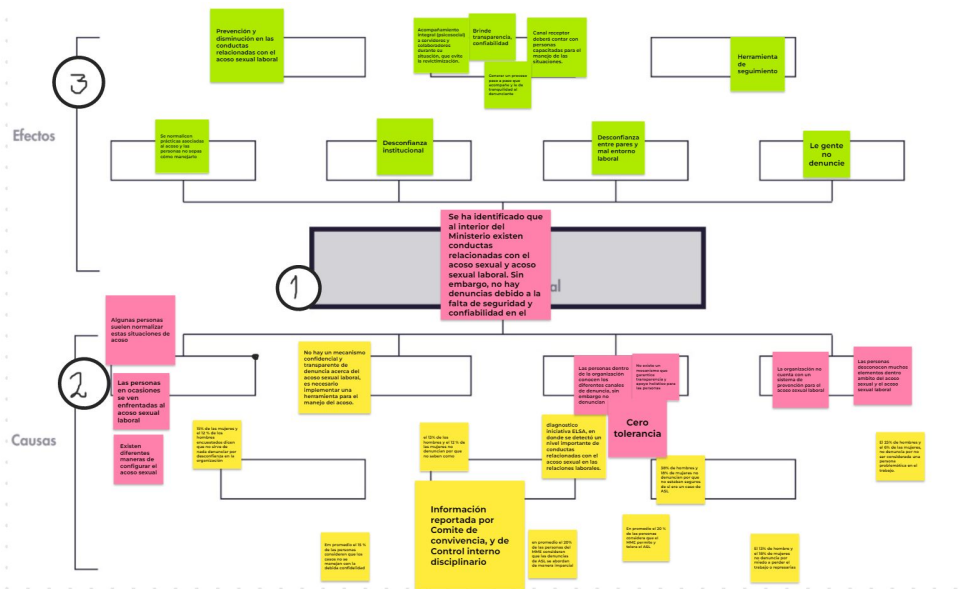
3

Efectos

Prevención y disminución en las conductas relacionadas con el acoso sexual laboral

Acompañamiento integral (psicosocial a servidores y colaboradores durante su situación, que evite la revictimización.

Brinde transparencia, confiabilidad

Canal receptor deberá contar con personas capacitadas para el manejo de las situaciones.

Generar un proceso paso a paso que anonymice y le de tranquilidad al denunciante

Herramienta de seguimiento

Se normalicen prácticas asociadas al acoso y las personas no sepan cómo manejarlo

Desconfianza institucional

Desconfianza entre pares y mal entorno laboral

Le gente no denuncie

1

Se ha identificado que al interior del Ministerio existen conductas relacionadas con el acoso sexual y acoso sexual laboral. Sin embargo, no hay denuncias debido a la falta de seguridad y confiabilidad en el

al

2

Causas

Algunas personas suelen normalizar estas situaciones de acoso

Las personas en ocasiones se ven enfrentadas al acoso sexual laboral

Existen diferentes maneras de configurar el acoso sexual

No hay un mecanismo confidencial y transparente de denuncia acerca del acoso sexual laboral, es necesario implementar una herramienta para el manejo del acoso.

Las personas dentro de la organización conocen los diferentes canales de denuncia, sin embargo no denuncian

No existe un mecanismo que garantice transparencia y apoyo holístico para las personas

Cero tolerancia

La organización no cuenta con un sistema de prevención para el acoso sexual laboral

Las personas desconocen muchos elementos dentro ámbito del acoso sexual y el acoso sexual laboral

13% de las mujeres y el 12 % de los hombres encuestados dicen que no sirve de nada denunciar por desconfianza en la organización

el 13% de los hombres y el 12 % de las mujeres no denuncian por que no saben como

diagnostico iniciativa ELSA, en donde se detectó un nivel importante de conductas relacionadas con el acoso sexual en las relaciones laborales.

38% de hombres y el 35% de mujeres no denuncian por que no estaban seguros de si era un caso de ASL

El 23% de hombres y el 6% de las mujeres, no denuncia por no ser considerado una persona problemática en el trabajo.

Información reportada por Comite de convivencia, y de Control interno disciplinario

En promedio el 15 % de las personas consideran que los casos no se manejan con la debida confidencialidad

en promedio el 20% de las personas del MME consideran que las denuncias de ASL se abordan de manera imparcial

En promedio el 30 % de las personas considera que el MME permite y tolera el ASL

El 13% de hombres y el 16% de mujeres no denuncia por miedo a perder el trabajo o represarias